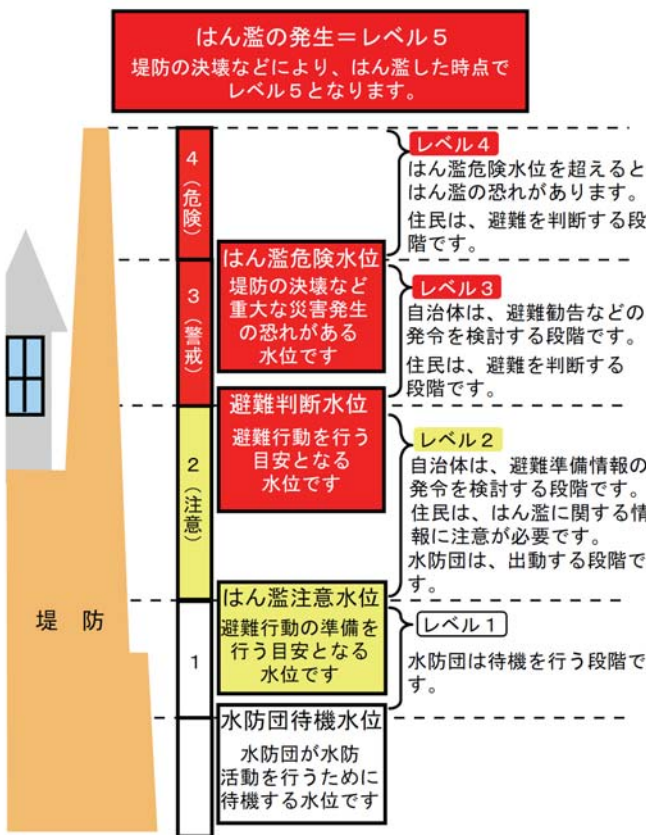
はん濫の発生＝レベル５
堤防の決壊などにより、はん濫した時点でレベル５となります。

4（危険）

3（警戒）

2（注意）

1

堤　防

はん濫危険水位
堤防の決壊など重大な災害発生の恐れがある水位です

避難判断水位
避難行動を行う目安となる水位です

はん濫注意水位
避難行動の準備を行う目安となる水位です

水防団待機水位
水防団が水防活動を行うために待機する水位です

レベル４
はん濫危険水位を超えるとはん濫の恐れがあります。
住民は、避難を判断する段階です。

レベル３
自治体は、避難勧告などの発令を検討する段階です。
住民は、避難を判断する段階です。

レベル２
自治体は、避難準備情報の発令を検討する段階です。
住民は、はん濫に関する情報に注意が必要です。
水防団は、出動する段階です。

レベル１
水防団は待機を行う段階です。